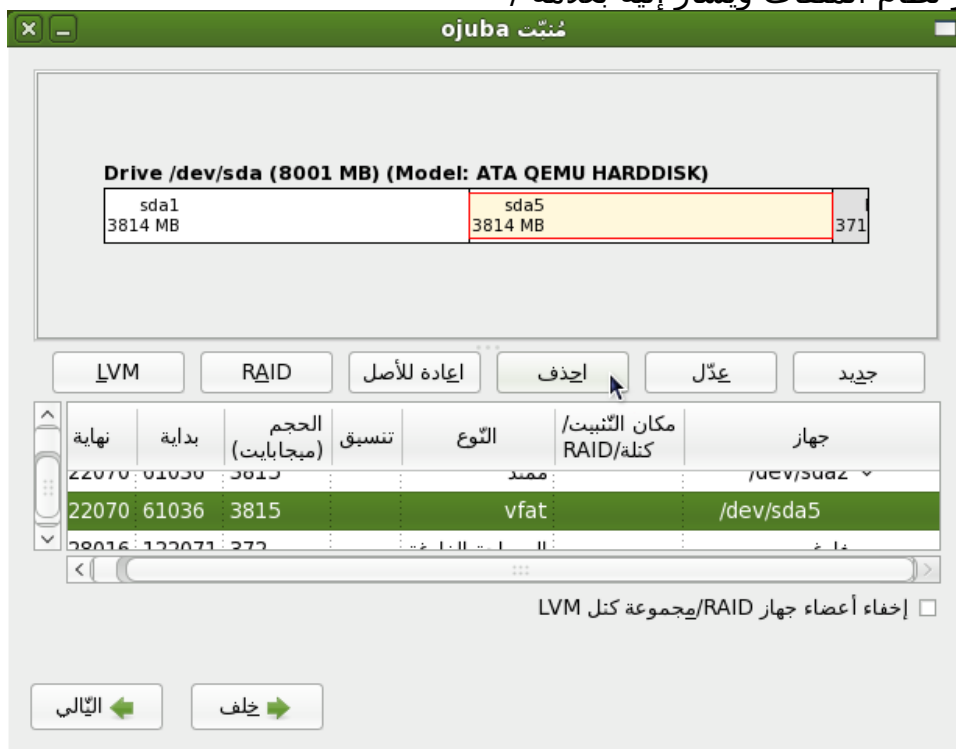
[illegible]

مُثبّت ojuba

Drive /dev/sda (8001 MB) (Model: ATA QEMU HARDDISK)

sda1
3814 MB

sda5
3814 MB

371

LVM | RAID | اعادة للأصل | احذف | عدّل | جديد

| نهاية | بداية | الحجم (ميجابايت) | تنسيق | النّوع | مكان التّثبيت/ RAID/كتلة | جهاز |
|---|---|---|---|---|---|---|
| 22070 | 61036 | 3815 | | ممتد | | /dev/sda2 |
| 22070 | 61036 | 3815 | | vfat | | /dev/sda5 |
| 28016 | 122071 | 372 | | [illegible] | | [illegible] |

إخفاء أعضاء جهاز RAID/مجموعة كتل LVM

التّالي

خلف